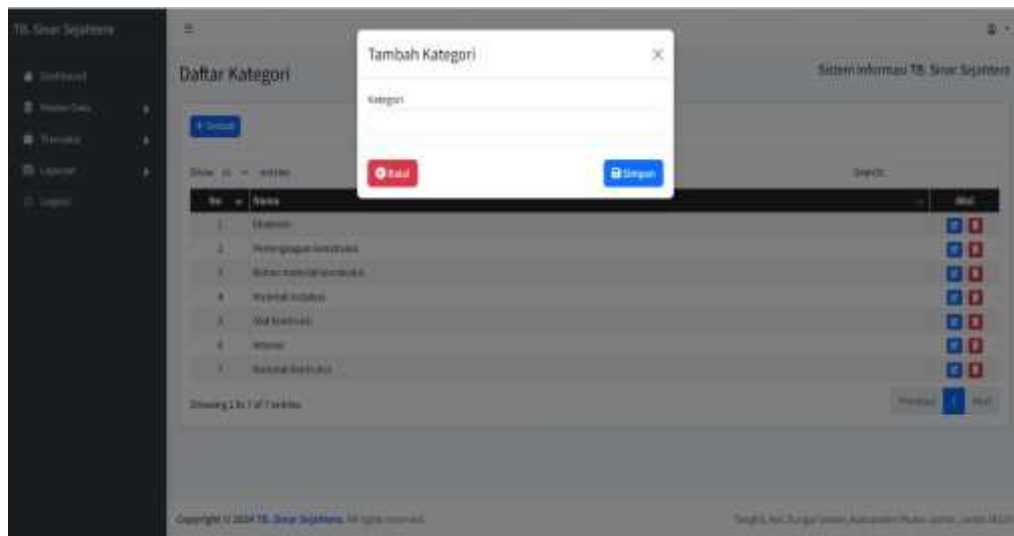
TB. Sinar Sejahtera

Dashboard
Master Data
Transaksi
Laporan
Logout

Daftar Kategori

Sistem Informasi TB. Sinar Sejahtera

+ Tambah

Show 10 entries

Search:

| No | Nama | Aksi |
|---|---|---|
| 1 | Elektrikal | |
| 2 | Perlengkapan konstruksi | |
| 3 | Bahan material konstruksi | |
| 4 | Material instalasi | |
| 5 | Alat konstruksi | |
| 6 | Interior | |
| 7 | Material konstruksi | |

Showing 1 to 7 of 7 entries

Previous 1 Next

Copyright © 2024 TB. Sinar Sejahtera. All rights reserved.

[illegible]

Tambah Kategori

Kategori

Batal

Simpan